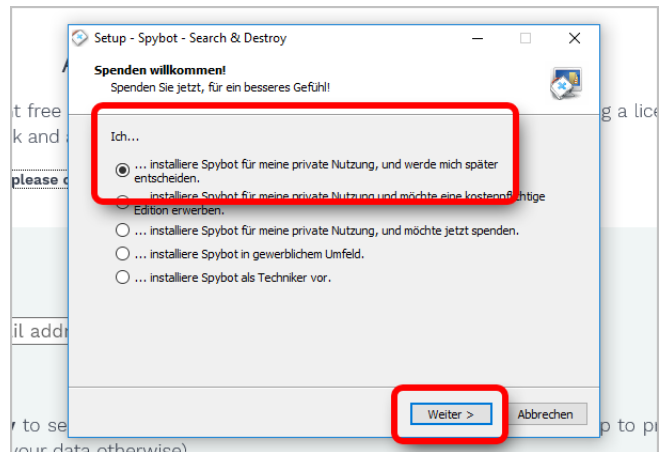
Setup - Spybot - Search & Destroy

Spenden willkommen!

Spenden Sie jetzt, für ein besseres Gefühl!

Ich...

... installiere Spybot für meine private Nutzung, und werde mich später entscheiden.

... installiere Spybot für meine private Nutzung und möchte eine kosten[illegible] Edition erwerben.

... installiere Spybot für meine private Nutzung, und möchte jetzt spenden.

... installiere Spybot in gewerblichem Umfeld.

... installiere Spybot als Techniker vor.

Weiter >

Abbrechen

A

t free

k and a

please c

g a lice

il addr

y to se

your data otherwise)

p to p